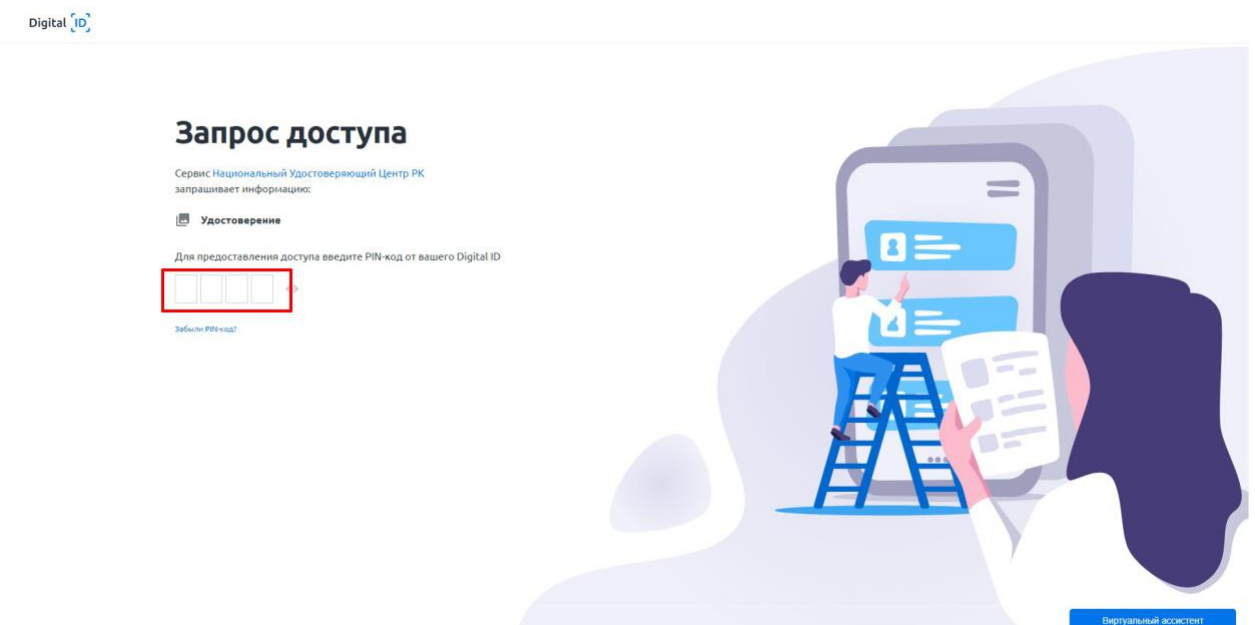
Digital ID

Запрос доступа

Сервис Национальный Удостоверяющий Центр РК запрашивает информацию:

Удостоверение

Для предоставления доступа введите PIN-код от вашего Digital ID

Забыли PIN-код?

Виртуальный ассистент